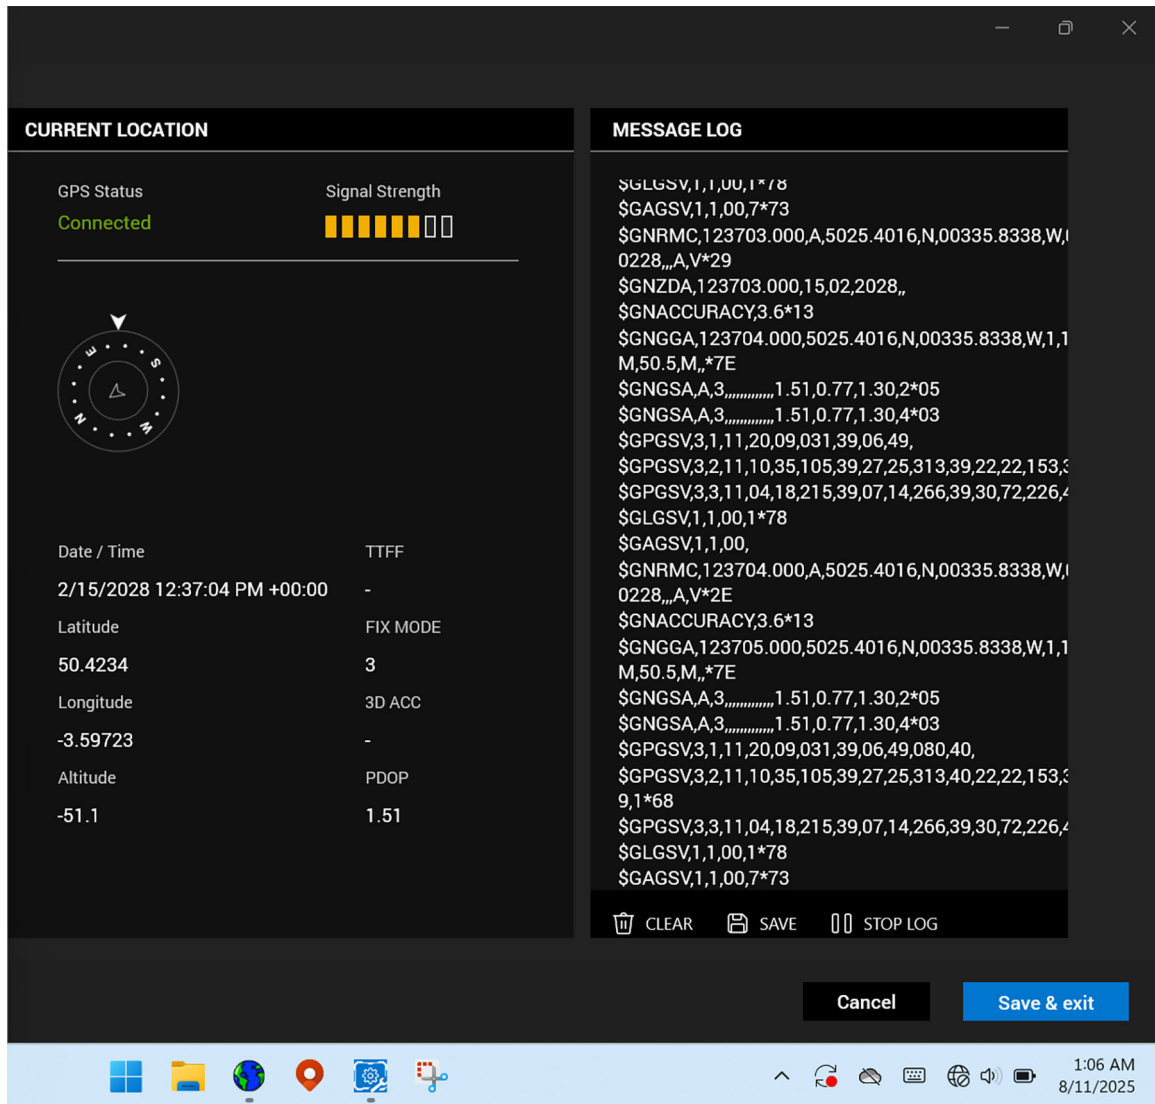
CURRENT LOCATION

GPS Status
Connected

Signal Strength

E S W N

Date / Time
2/15/2028 12:37:04 PM +00:00

TTFF
-

Latitude
50.4234

FIX MODE
3

Longitude
-3.59723

3D ACC
-

Altitude
-51.1

PDOP
1.51

MESSAGE LOG

$GLGSV,1,1,00,1*78
$GAGSV,1,1,00,7*73
$GNRMC,123703.000,A,5025.4016,N,00335.8338,W,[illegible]
0228,,,A,V*29
$GNZDA,123703.000,15,02,2028,,
$GNACCURACY,3.6*13
$GNGGA,123704.000,5025.4016,N,00335.8338,W,1,1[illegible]
M,50.5,M,,*7E
$GNGSA,A,3,,,,,,,,,,,,,1.51,0.77,1.30,2*05
$GNGSA,A,3,,,,,,,,,,,,,1.51,0.77,1.30,4*03
$GPGSV,3,1,11,20,09,031,39,06,49,
$GPGSV,3,2,11,10,35,105,39,27,25,313,39,22,22,153,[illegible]
$GPGSV,3,3,11,04,18,215,39,07,14,266,39,30,72,226,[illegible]
$GLGSV,1,1,00,1*78
$GAGSV,1,1,00,
$GNRMC,123704.000,A,5025.4016,N,00335.8338,W,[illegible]
0228,,,A,V*2E
$GNACCURACY,3.6*13
$GNGGA,123705.000,5025.4016,N,00335.8338,W,1,1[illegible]
M,50.5,M,,*7E
$GNGSA,A,3,,,,,,,,,,,,,1.51,0.77,1.30,2*05
$GNGSA,A,3,,,,,,,,,,,,,1.51,0.77,1.30,4*03
$GPGSV,3,1,11,20,09,031,39,06,49,080,40,
$GPGSV,3,2,11,10,35,105,39,27,25,313,40,22,22,153,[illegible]
9,1*68
$GPGSV,3,3,11,04,18,215,39,07,14,266,39,30,72,226,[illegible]
$GLGSV,1,1,00,1*78
$GAGSV,1,1,00,7*73

CLEAR SAVE STOP LOG

Cancel
Save & exit

1:06 AM
8/11/2025